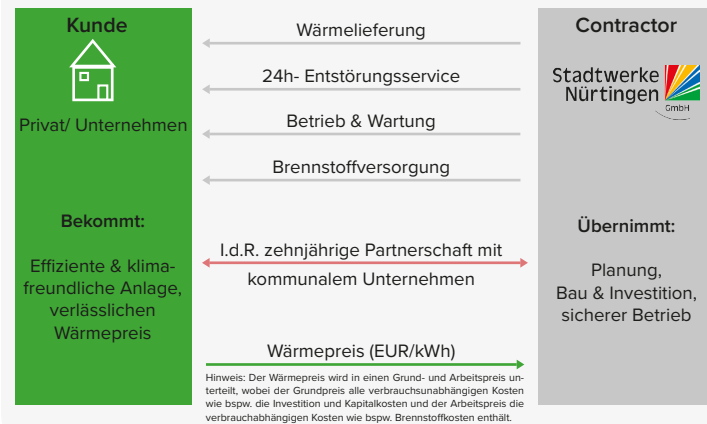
Kunde

Privat/ Unternehmen

Bekommt:

Effiziente & klimafreundliche Anlage, verlässlichen Wärmepreis

Wärmelieferung

24h- Entstörungsservice

Betrieb & Wartung

Brennstoffversorgung

I.d.R. zehnjährige Partnerschaft mit kommunalem Unternehmen

Wärmepreis (EUR/kWh)

Hinweis: Der Wärmepreis wird in einen Grund- und Arbeitspreis unterteilt, wobei der Grundpreis alle verbrauchsunabhängigen Kosten wie bspw. die Investition und Kapitalkosten und der Arbeitspreis die verbrauchabhängigen Kosten wie bspw. Brennstoffkosten enthält.

Contractor

Stadtwerke Nürtingen GmbH

Übernimmt:

Planung, Bau & Investition, sicherer Betrieb